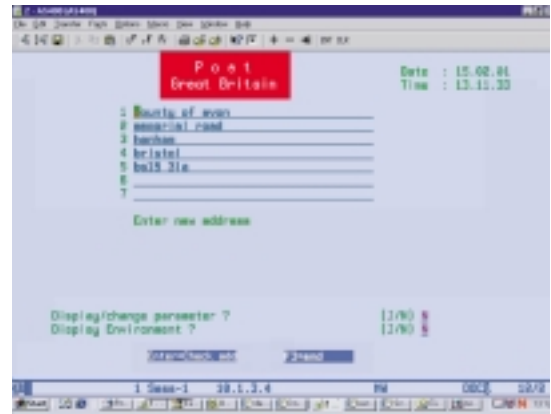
Post
Great Britain

Date : 15.02.01
Time : 13.11.33

1 County of avon
2 memorial road
3 hanham
4 bristol
5 bs15 3lo
6
7

Enter new address

Display/change parameter ? [J/N] N
Display Environment ? [J/N] N

Enter=Check add F3=end

1 Sess-1 10.1.3.4 NW 12/2